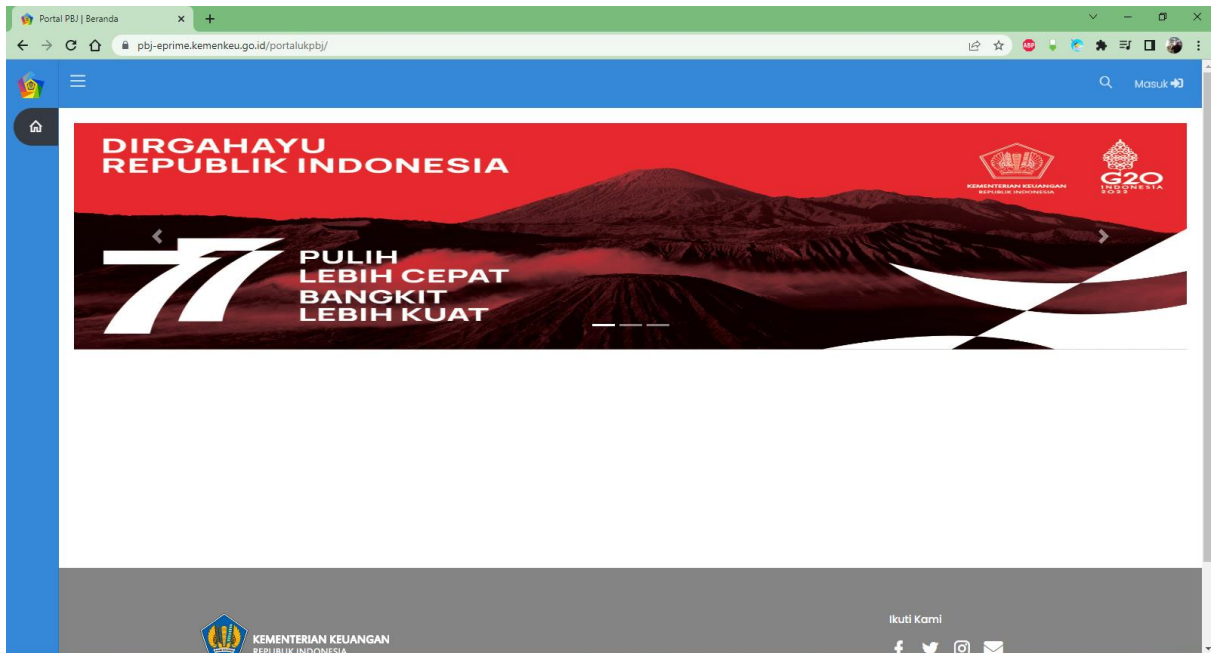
Portal PBJ | Beranda

pbj-eprime.kemenkeu.go.id/portalukpbj/

Masuk

DIRGAHAYU
REPUBLIK INDONESIA

KEMENTERIAN KEUANGAN
REPUBLIK INDONESIA

G20
INDONESIA
2022

77

PULIH
LEBIH CEPAT
BANGKIT
LEBIH KUAT

KEMENTERIAN KEUANGAN
REPUBLIK INDONESIA

Ikuti Kami